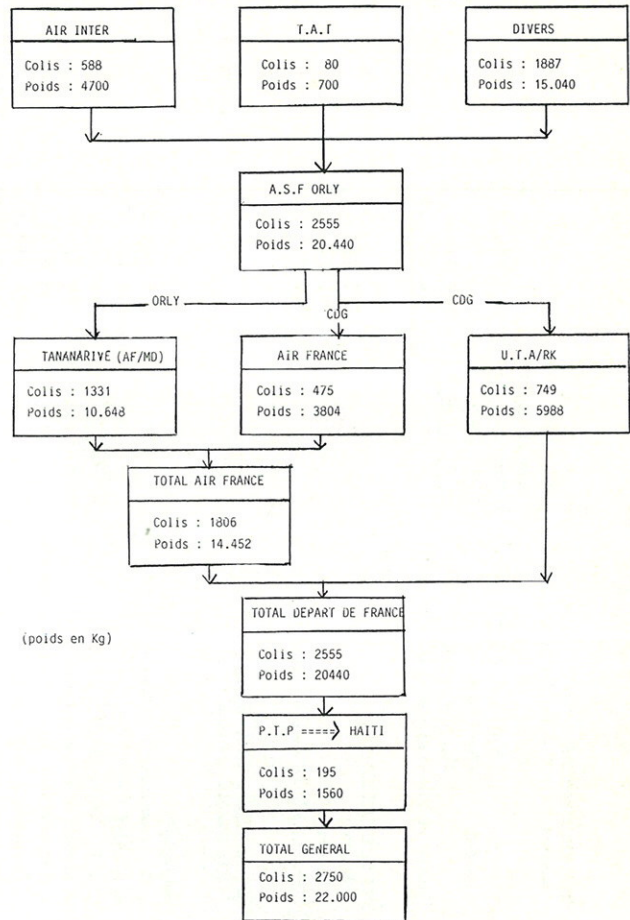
AIR INTER

Colis : 588
Poids : 4700

T.A.T

Colis : 80
Poids : 700

DIVERS

Colis : 1887
Poids : 15.040

A.S.F ORLY

Colis : 2555
Poids : 20.440

ORLY

CDG

CDG

TANANARIVE (AF/MD)

Colis : 1331
Poids : 10.648

AIR FRANCE

Colis : 475
Poids : 3804

U.T.A/RK

Colis : 749
Poids : 5988

TOTAL AIR FRANCE

Colis : 1806
Poids : 14.452

(poids en Kg)

TOTAL DEPART DE FRANCE

Colis : 2555
Poids : 20440

P.T.P =====> HAITI

Colis : 195
Poids : 1560

TOTAL GENERAL

Colis : 2750
Poids : 22.000